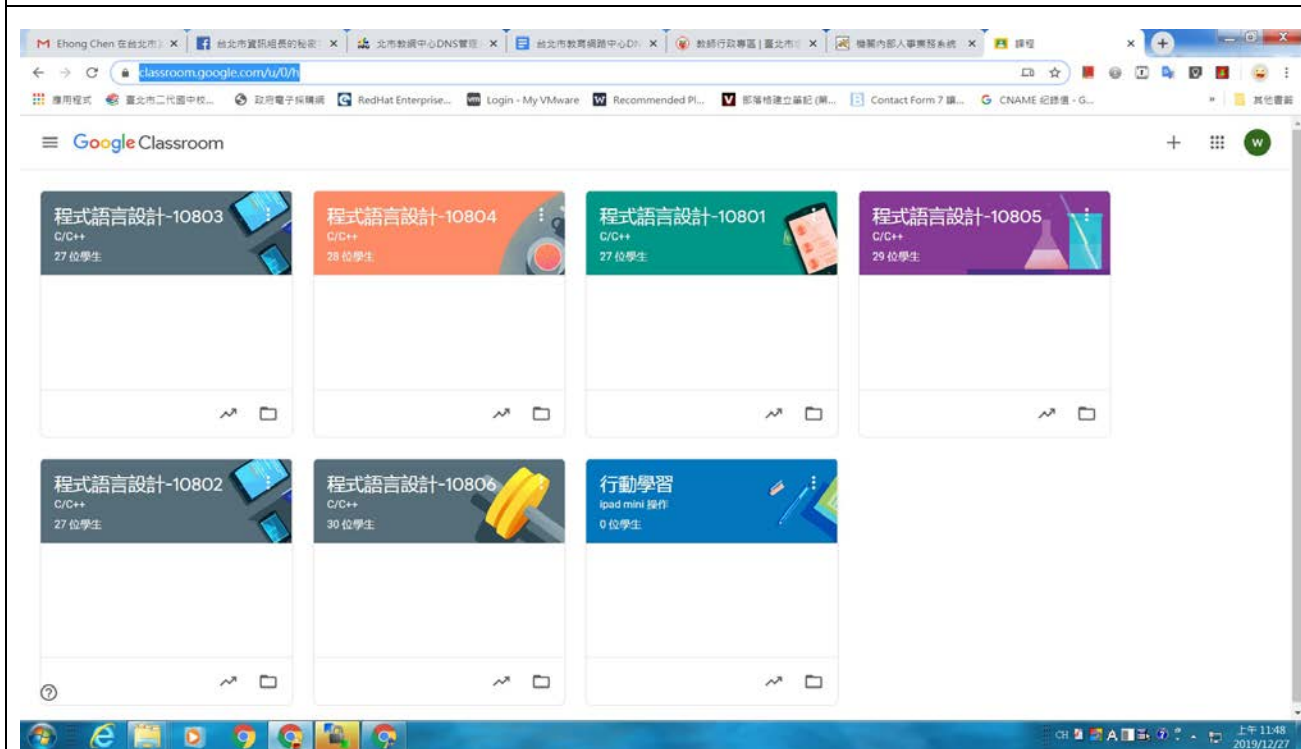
Ehong Chen 在台北市 × | 台北市資訊組長的秘密 × | 北市數據中心DNS管理 × | 台北市教育網路中心DN × | 教師行政專區 | 臺北市 × | 機關內部人事業務系統 × | 課程 ×

classroom.google.com/u/0/h

應用程式 | 臺北市二代國中校... | 政府電子採購網 | RedHat Enterprise... | Login - My VMware | Recommended Pl... | 部落格建立筆記 (第... | Contact Form 7 議... | CNAME 紀錄值 - G... | 其他書籤

Google Classroom

W

程式語言設計-10803
C/C++
27 位學生

程式語言設計-10804
C/C++
28 位學生

程式語言設計-10801
C/C++
27 位學生

程式語言設計-10805
C/C++
29 位學生

程式語言設計-10802
C/C++
27 位學生

程式語言設計-10806
C/C++
30 位學生

行動學習
ipad mini 操作
0 位學生

CH A 上午 11:48 2019/12/27